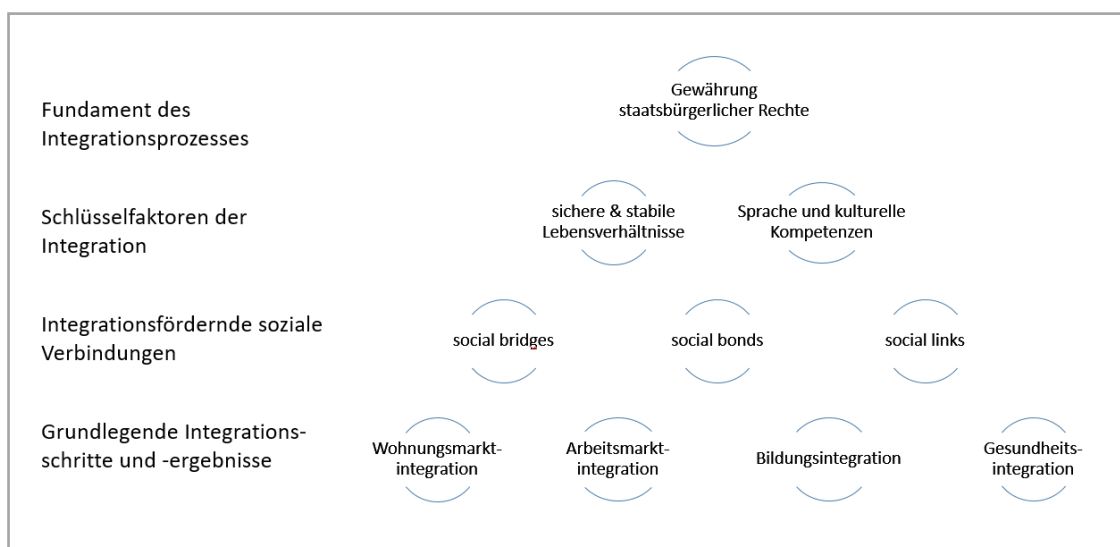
Fundament des Integrationsprozesses

Gewährung staatsbürgerlicher Rechte

Schlüsselfaktoren der Integration

sichere & stabile Lebensverhältnisse

Sprache und kulturelle Kompetenzen

Integrationsfördernde soziale Verbindungen

social bridges

social bonds

social links

Grundlegende Integrationsschritte und -ergebnisse

Wohnungsmarktintegration

Arbeitsmarktintegration

Bildungsintegration

Gesundheitsintegration